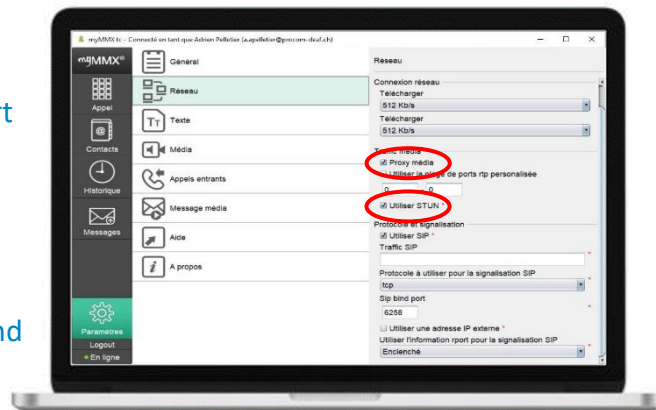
rt

nd

myMMX.tc - Connecté en tant que Adrien Pelletier (a.apelletier@procom-deaf.ch)

myMMX®

Appel

Contacts

Historique

Messages

Paramètres

Logout

En ligne

Général

Réseau

Texte

Média

Appels entrants

Message média

Aide

A propos

Reseau

Connexion réseau

Télécharger

512 Kb/s

Télécharger

512 Kb/s

Trafic média

Proxy média

Utiliser la plage de ports rtp personalisée

0

0

Utiliser STUN *

Protocole et signalisation

Utiliser SIP *

Traffic SIP

Protocole à utiliser pour la signalisation SIP

tcp

Sip bind port

6258

Utiliser une adresse IP externe *

Utiliser l'information rport pour la signalisation SIP

Enclenché